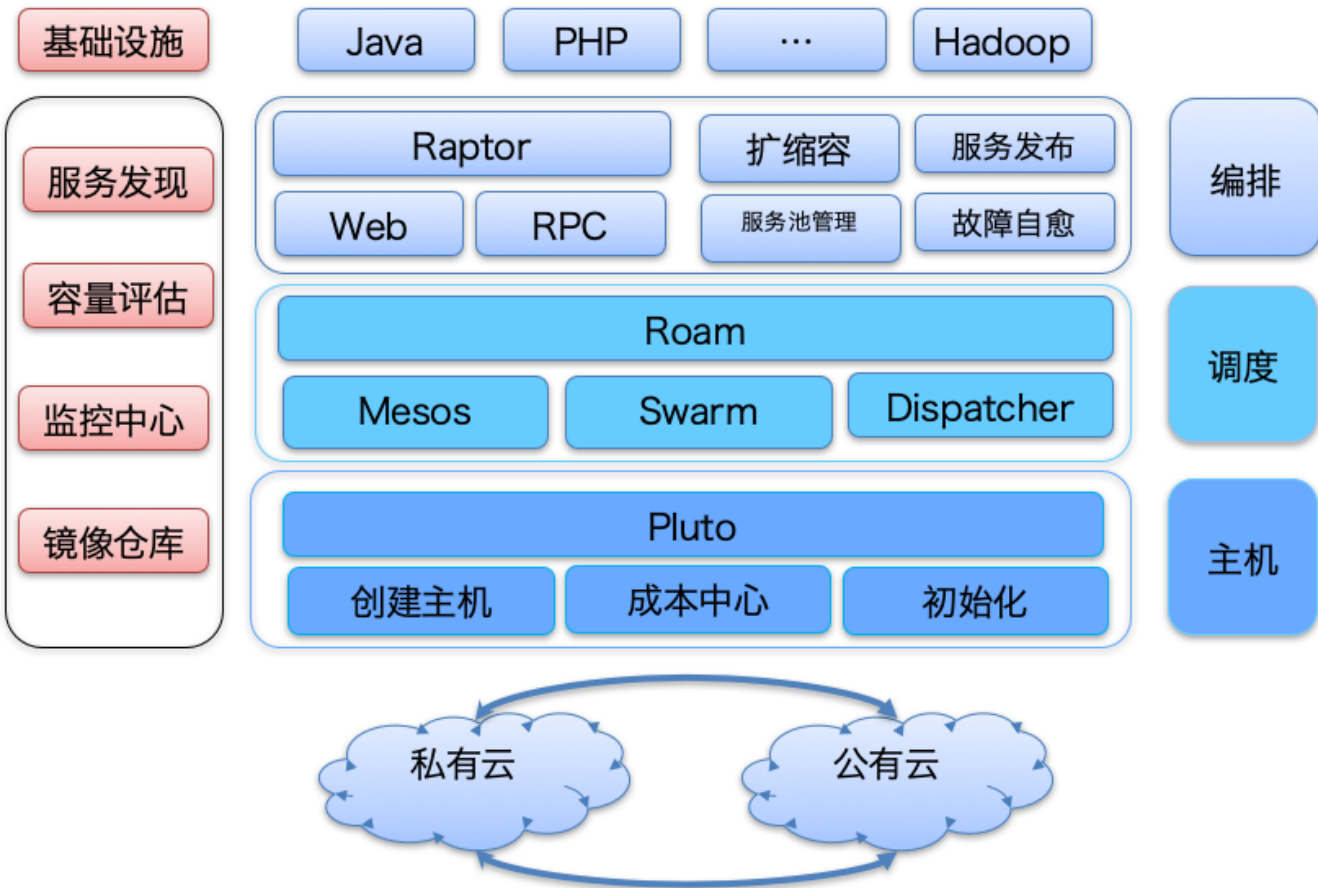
基础设施

Java

PHP

…

Hadoop

服务发现

容量评估

监控中心

镜像仓库

Raptor

扩缩容

服务发布

Web

RPC

服务池管理

故障自愈

编排

Roam

Mesos

Swarm

Dispatcher

调度

Pluto

创建主机

成本中心

初始化

主机

私有云

公有云